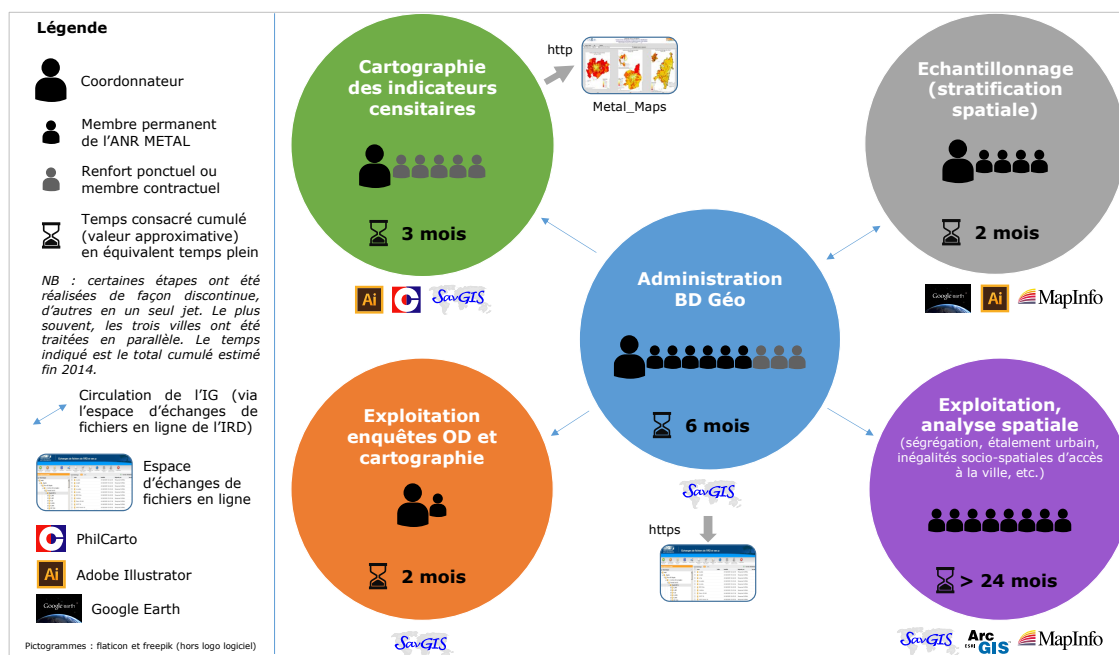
Légende

Coordonnateur

Membre permanent de l'ANR METAL

Renfort ponctuel ou membre contractuel

Temps consacré cumulé (valeur approximative) en équivalent temps plein

NB : certaines étapes ont été réalisées de façon discontinue, d'autres en un seul jet. Le plus souvent, les trois villes ont été traitées en parallèle. Le temps indiqué est le total cumulé estimé fin 2014.

Circulation de l'IG (via l'espace d'échanges de fichiers en ligne de l'IRD)

Espace d'échanges de fichiers en ligne

PhilCarto

Ai Adobe Illustrator

Google Earth

Pictogrammes : flaticon et freepik (hors logo logiciel)

Cartographie des indicateurs censitaires

3 mois

Ai SavGIS

http

Metal_Maps

Echantillonnage (stratification spatiale)

2 mois

Google earth Ai MapInfo

Administration BD Géo

6 mois

SavGIS

https

Exploitation enquêtes OD et cartographie

2 mois

SavGIS

Exploitation, analyse spatiale
(ségrégation, étalement urbain, inégalités socio-spatiales d'accès à la ville, etc.)

> 24 mois

SavGIS ArcGIS MapInfo